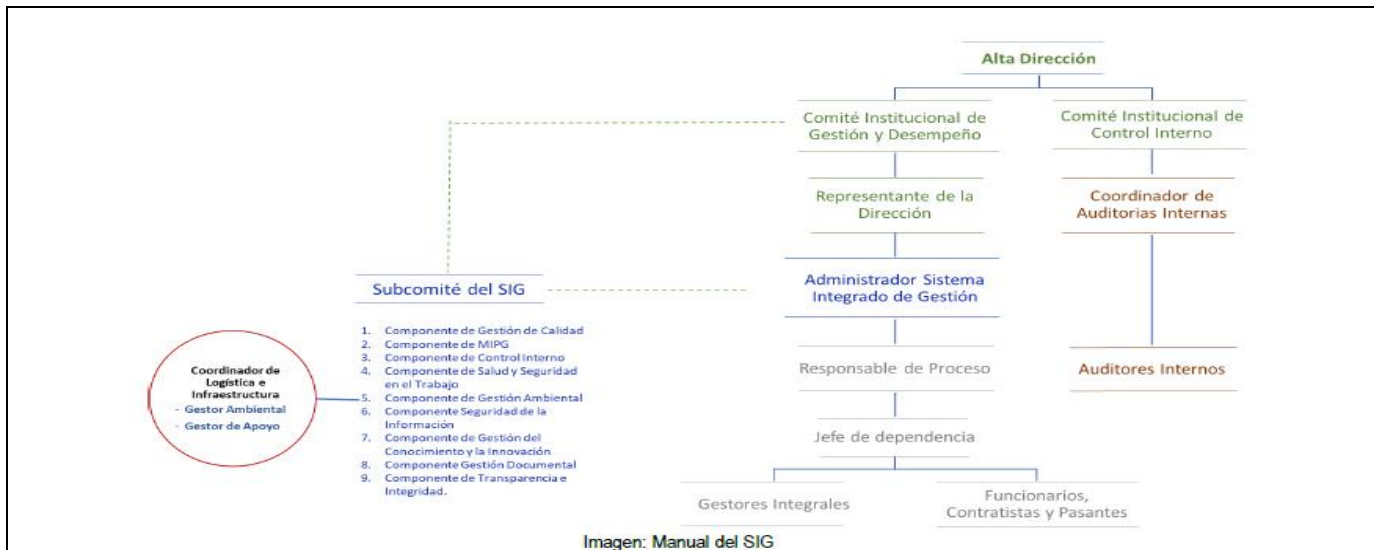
Alta Dirección

Comité Institucional de Gestión y Desempeño

Comité Institucional de Control Interno

Representante de la Dirección

Coordinador de Auditorias Internas

Subcomité del SIG

Administrador Sistema Integrado de Gestión

1. Componente de Gestión de Calidad
2. Componente de MIPG
3. Componente de Control Interno
4. Componente de Salud y Seguridad en el Trabajo
5. Componente de Gestión Ambiental
6. Componente Seguridad de la Información
7. Componente de Gestión del Conocimiento y la Innovación
8. Componente Gestión Documental
9. Componente de Transparencia e Integridad.

Coordinador de Logística e Infraestructura
- Gestor Ambiental
- Gestor de Apoyo

Responsable de Proceso

Auditores Internos

Jefe de dependencia

Gestores Integrales

Funcionarios, Contratistas y Pasantes

Imagen: Manual del SIG